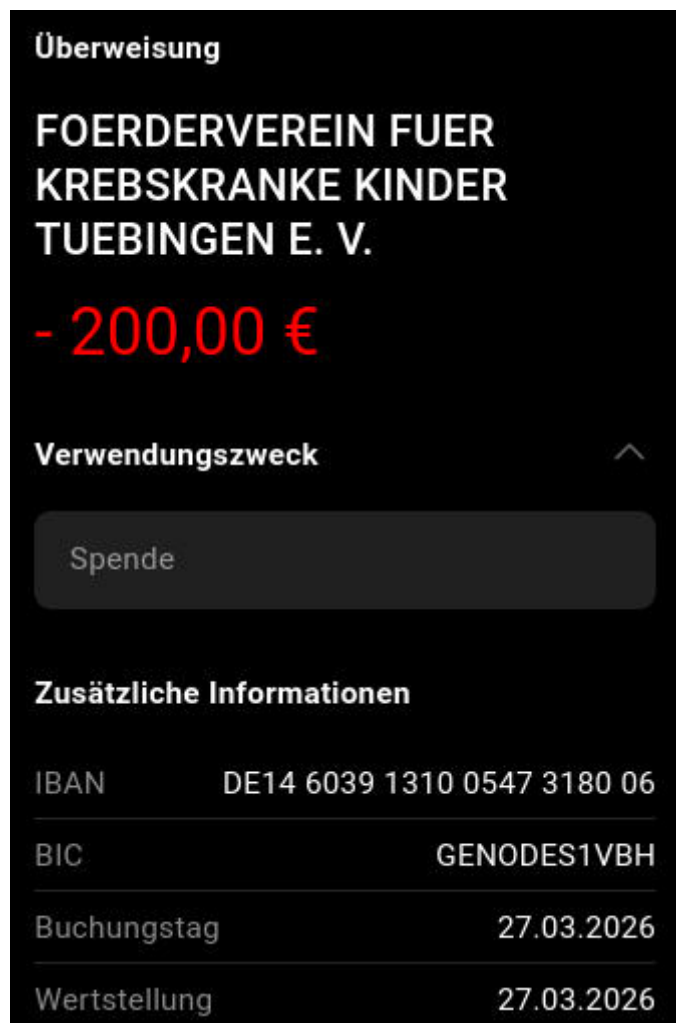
Überweisung

FOERDERVEREIN FUER KREBSKRANKE KINDER TUEBINGEN E. V.

- 200,00 €

Verwendungszweck

Spende

Zusätzliche Informationen

| | |
|---|---|
| IBAN | DE14 6039 1310 0547 3180 06 |
| BIC | GENODES1VBH |
| Buchungstag | 27.03.2026 |
| Wertstellung | 27.03.2026 |